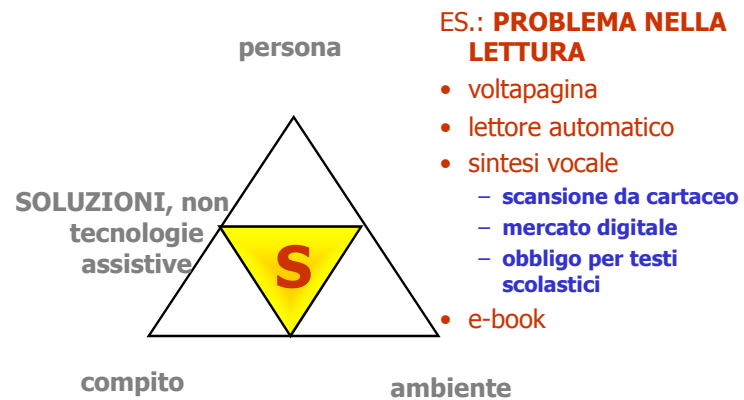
persona

SOLUZIONI, non tecnologie assistive

S

compito

ambiente

ES.: **PROBLEMA NELLA LETTURA**

- voltapagina
- lettore automatico
- sintesi vocale
  - **scansione da cartaceo**
  - **mercato digitale**
  - **obbligo per testi scolastici**
- e-book